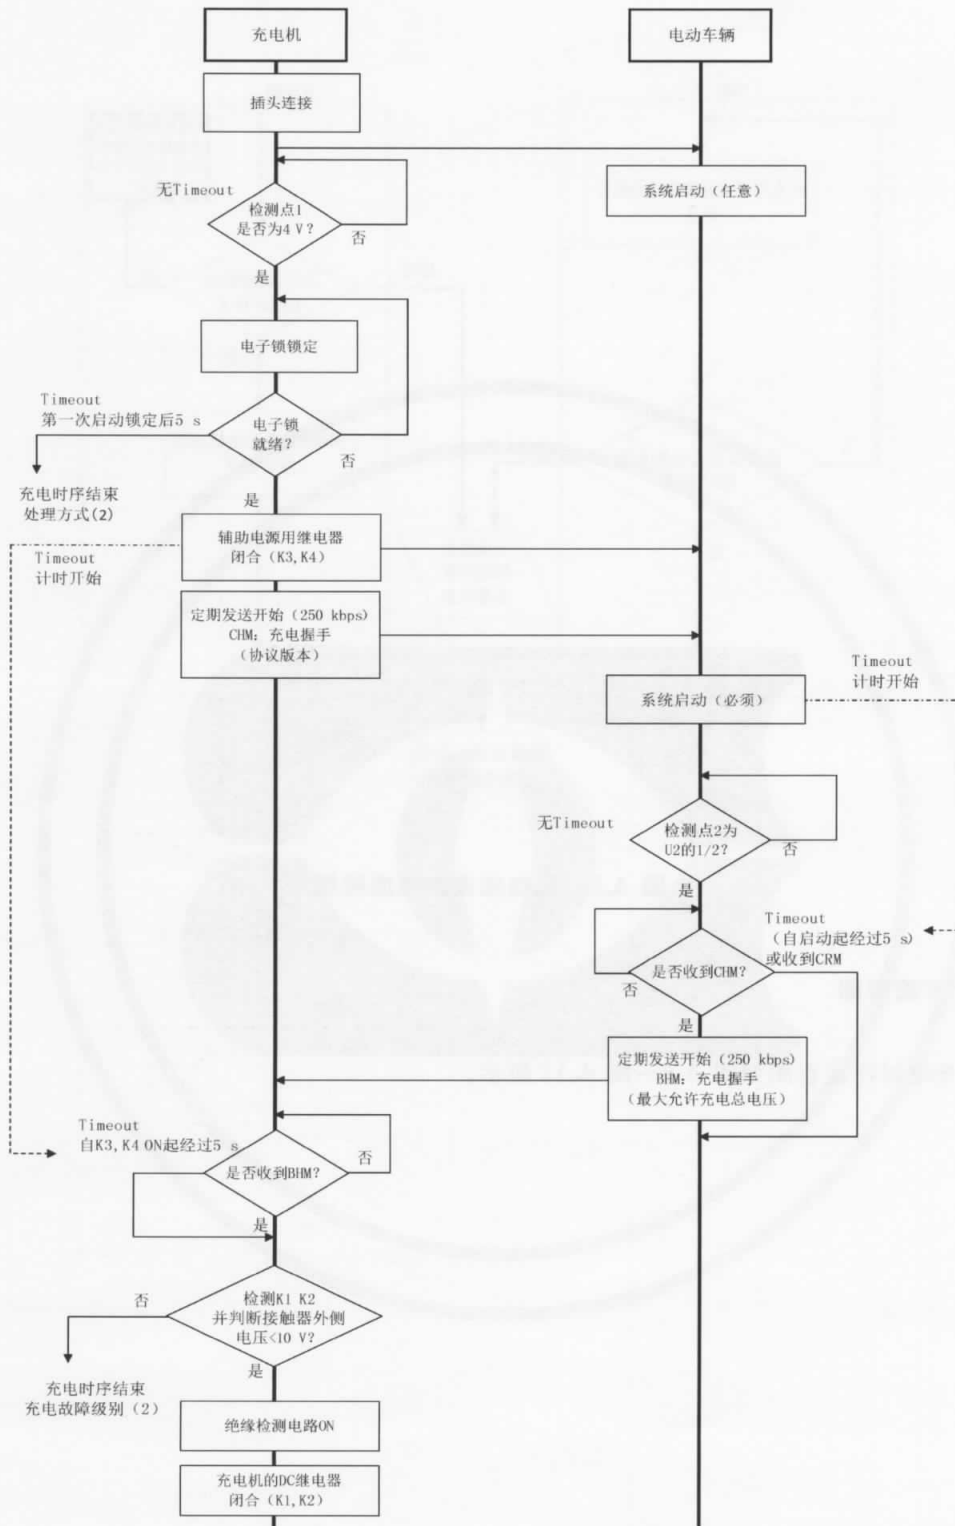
充电机

电动车辆

插头连接

系统启动（任意）

无Timeout

检测点1
是否为4 V?

否

是

电子锁锁定

Timeout
第一次启动锁定后5 s

电子锁
就绪?

否

充电时序结束
处理方式(2)

是

辅助电源用继电器
闭合（K3, K4）

Timeout
计时开始

定期发送开始（250 kbps）
CHM：充电握手
（协议版本）

Timeout
计时开始

系统启动（必须）

无Timeout

检测点2为
U2的1/2?

否

是

Timeout
（自启动起经过5 s）
或收到CRM

是否收到CHM?

否

是

定期发送开始（250 kbps）
BHM：充电握手
（最大允许充电总电压）

Timeout
自K3, K4 ON起经过5 s

是否收到BHM?

否

是

否

检测K1 K2
并判断接触器外侧
电压<10 V?

是

充电时序结束
充电故障级别（2）

绝缘检测电路ON

充电机的DC继电器
闭合（K1, K2）